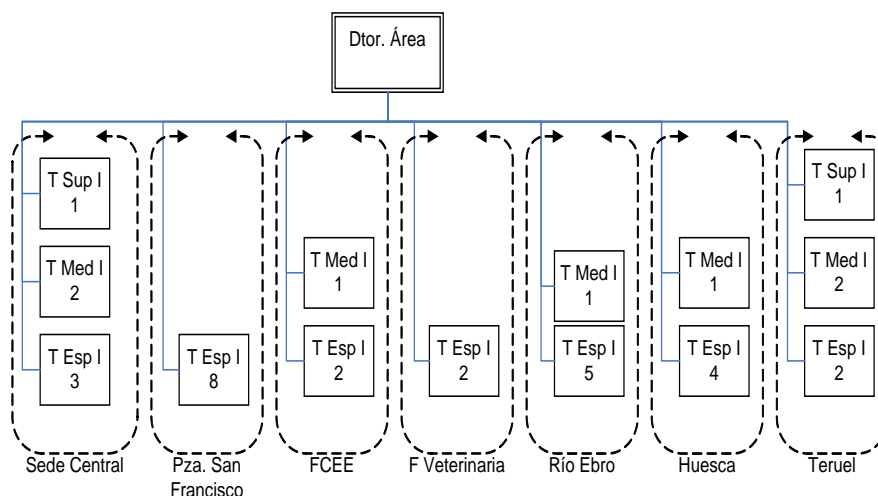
Dtor. Área

T Sup I 1

T Med I 2

T Esp I 3

Sede Central

T Esp I 8

Pza. San Francisco

T Med I 1

T Esp I 2

FCEE

T Esp I 2

F Veterinaria

T Med I 1

T Esp I 5

Río Ebro

T Med I 1

T Esp I 4

Huesca

T Sup I 1

T Med I 2

T Esp I 2

Teruel